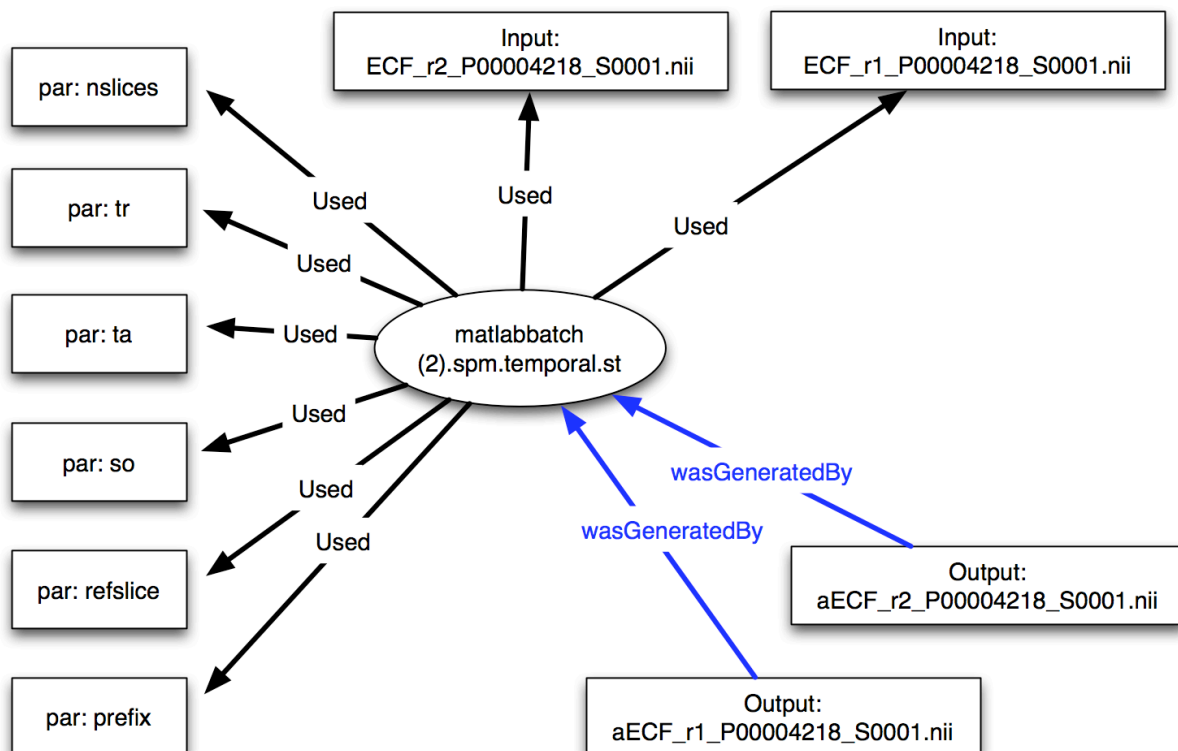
par: nslices

Input:
ECF_r2_P00004218_S0001.nii

Input:
ECF_r1_P00004218_S0001.nii

Used

Used

Used

par: tr

Used

par: ta

Used

matlabbatch
(2).spm.temporal.st

Used

par: so

Used

wasGeneratedBy

Used

wasGeneratedBy

par: refslice

Output:
aECF_r2_P00004218_S0001.nii

par: prefix

Output:
aECF_r1_P00004218_S0001.nii